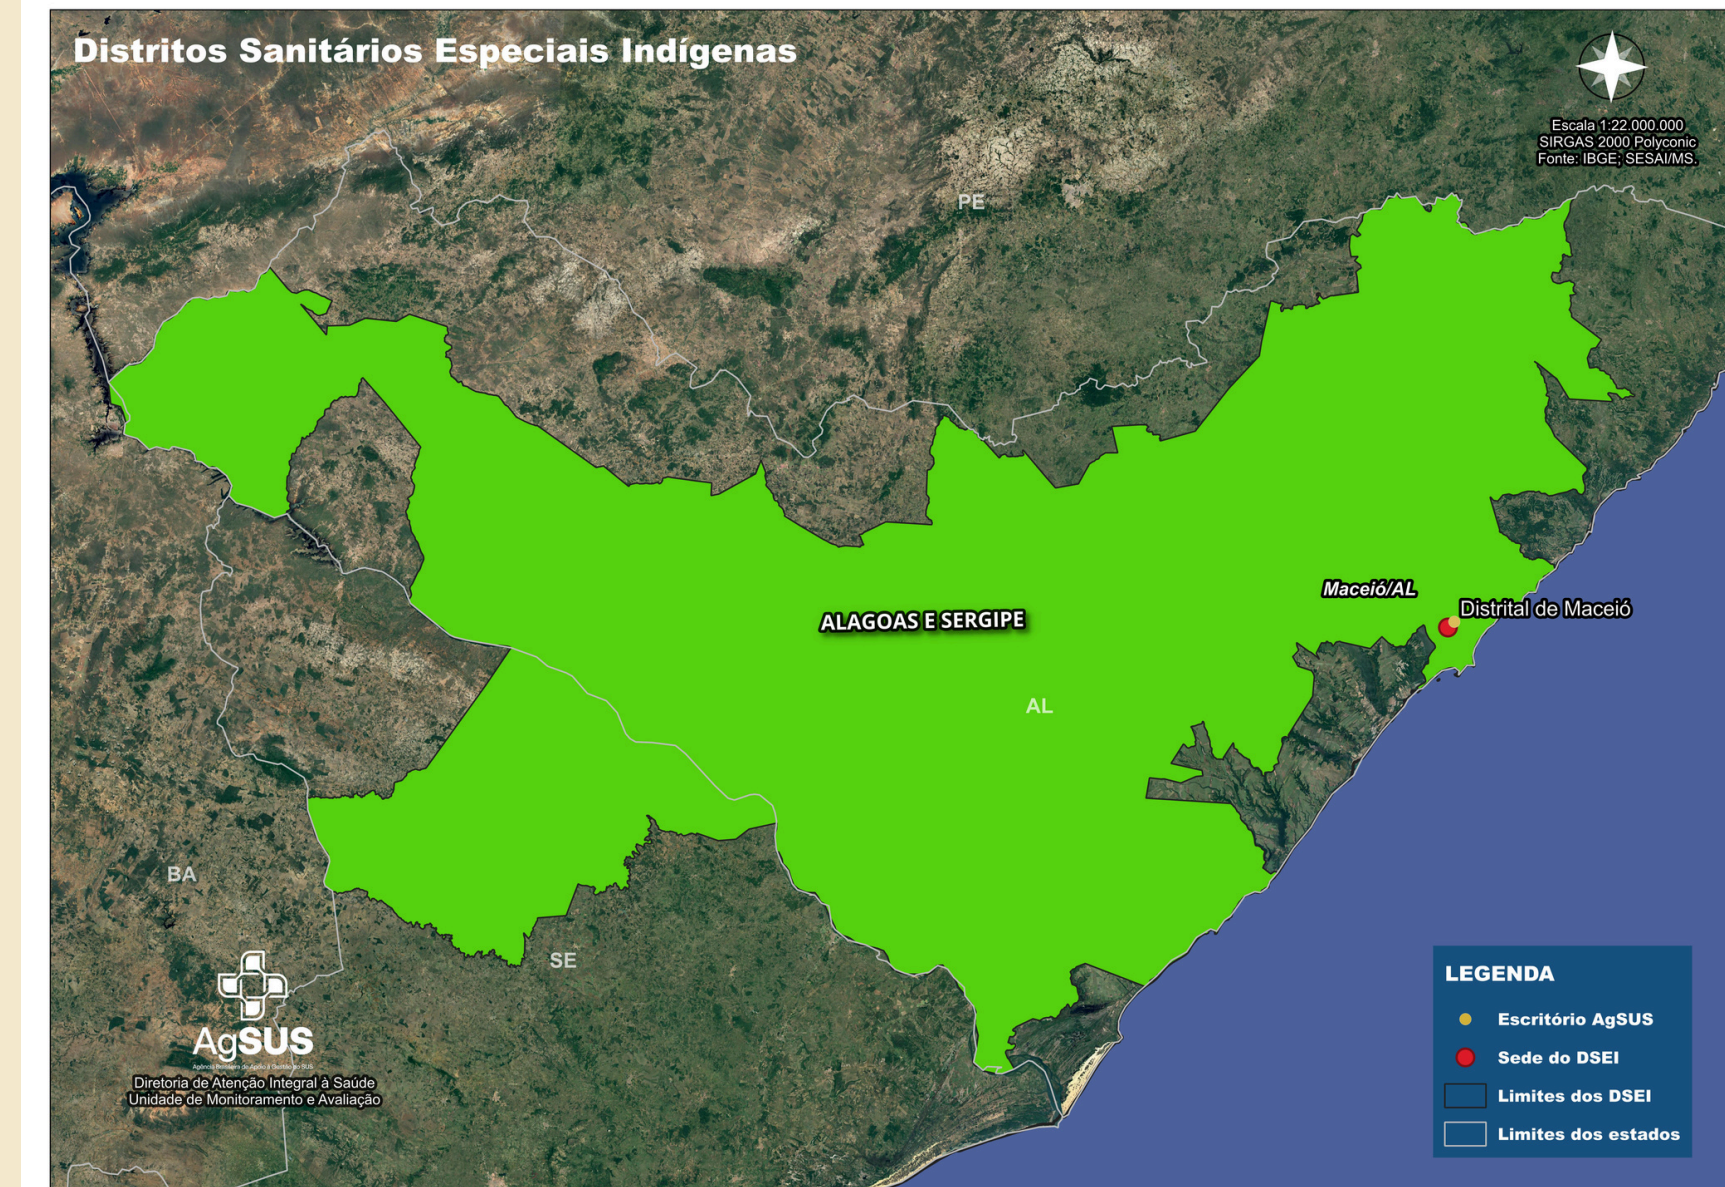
Distritos Sanitários Especiais Indígenas

Escala 1:22.000.000
SIRGAS 2000 Polyconic
Fonte: IBGE; SESAI/MS.

PE

Maceió/AL

Distrital de Maceió

ALAGOAS E SERGIPE

AL

BA

SE

AgSUS
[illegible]
Diretoria de Atenção Integral à Saúde
Unidade de Monitoramento e Avaliação

LEGENDA
Escritório AgSUS
Sede do DSEI
Limites dos DSEI
Limites dos estados